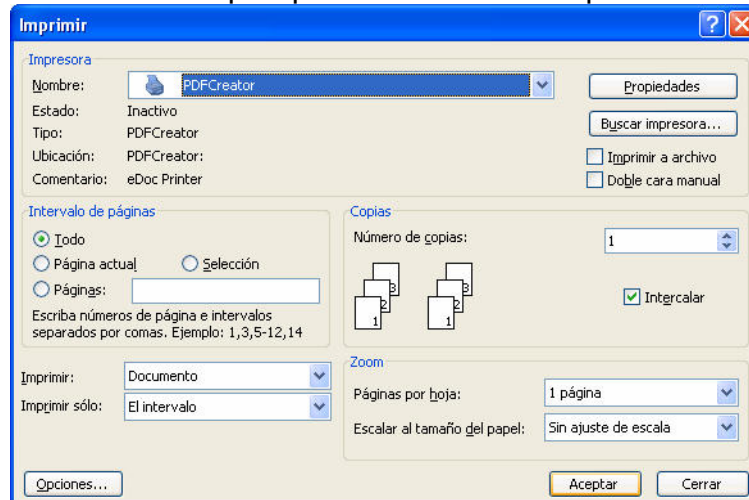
Imprimir

Impresora
Nombre: PDFCreator
Estado: Inactivo
Tipo: PDFCreator
Ubicación: PDFCreator:
Comentario: eDoc Printer

Propiedades
Buscar impresora...
Imprimir a archivo
Doble cara manual

Intervalo de páginas
Todo
Página actual
Selección
Páginas:
Escriba números de página e intervalos separados por comas. Ejemplo: 1,3,5-12,14

Copias
Número de copias: 1
3 2 1 3 2 1
Intercalar

Imprimir: Documento
Imprimir sólo: El intervalo

Zoom
Páginas por hoja: 1 página
Escalar al tamaño del papel: Sin ajuste de escala

Opciones...
Aceptar
Cerrar